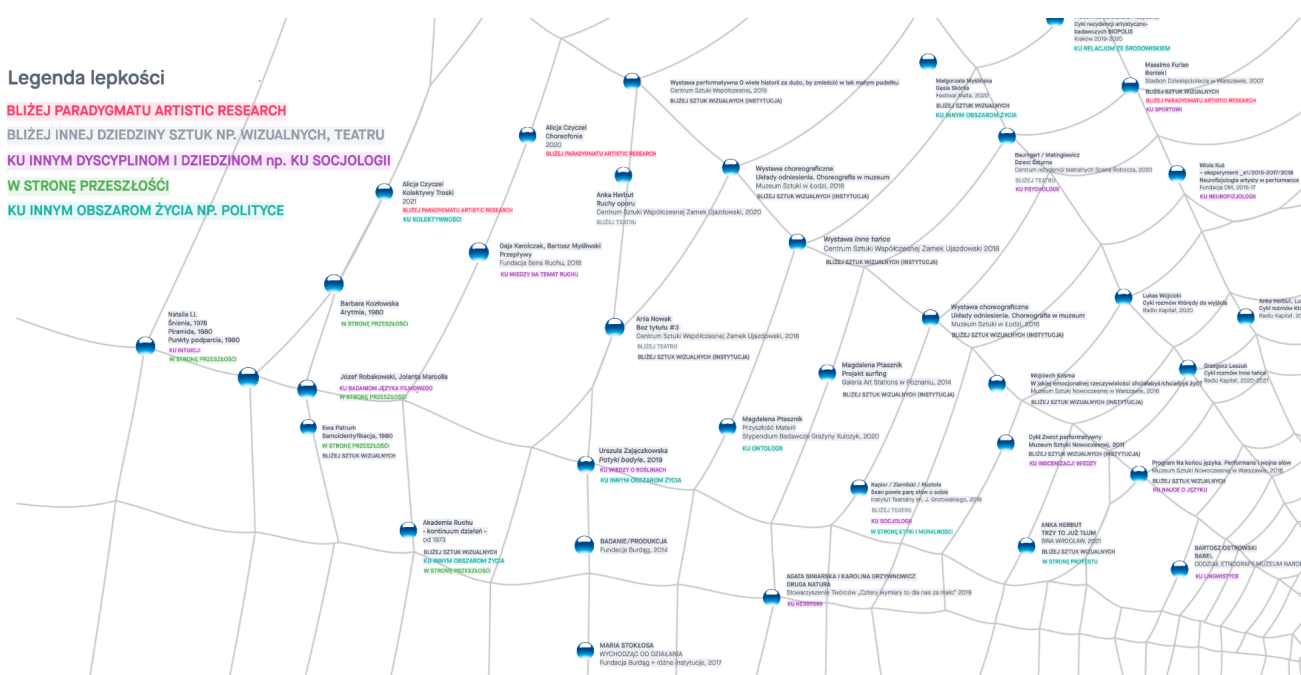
Legenda lepkości

BLIŻEJ PARADYGMATU ARTISTIC RESEARCH

BLIŻEJ INNEJ DZIEDZINY SZTUK NP. WIZUALNYCH, TEATRU

KU INNYM DYSCYPLINOM I DZIEDZINOM np. KU SOCJOLOGII

W STRONĘ PRZESZŁOŚCI

KU INNYM OBSZAROM ŻYCIA NP. POLITYCE

Cykl rezydencji artystyczno-badawczych BIOPOLIS
Kraków 2019-2020
KU RELACJOM ZE ŚRODOWISKIEM

Wystawa performatywna O wiele historii za dużo, by zmieścić w tak małym pudełku
Centrum Sztuki Współczesnej, 2019
BLIŻEJ SZTUK WIZUALNYCH (INSTYTUCJA)

Małgorzata Myślińska
Gęsia Skórka
Festiwal Malta, 2020
BLIŻEJ SZTUK WIZUALNYCH
KU INNYM OBSZAROM ŻYCIA

Massimo Furlan
Boniek!
Stadion Dziesięciolecia w Warszawie, 2007
BLIŻEJ SZTUK WIZUALNYCH
BLIŻEJ PARADYGMATU ARTISTIC RESEARCH
KU SPORTOWI

Alicja Czyczel
Choreofonie
2020
BLIŻEJ PARADYGMATU ARTISTIC RESEARCH

Baumgart / Matinglewicz
Dzieci Saturna
Centrum rezydencji teatralnych Scena Robocza, 2020
BLIŻEJ TEATRU
KU PSYCHOLOGII

Wiola Kuś
– eksperyment _e1/2015-2017/2018
Neurofizjologia artysty w performance
Fundacja OM, 2016-17
KU NEUROFIZJOLOGII

Wystawa choreograficzna
Układy odniesienia. Choreografie w muzeum
Muzeum Sztuki w Łodzi, 2016
BLIŻEJ SZTUK WIZUALNYCH (INSTYTUCJA)

Alicja Czyczel
Kolektywy Troski
2021
BLIŻEJ PARADYGMATU ARTISTIC RESEARCH
KU KOLEKTYWNOŚCI

Anka Herbut
Ruchy oporu
Centrum Sztuki Współczesnej Zamek Ujazdowski, 2020
BLIŻEJ TEATRU

Wystawa Inne tańce
Centrum Sztuki Współczesnej Zamek Ujazdowski 2018
BLIŻEJ SZTUK WIZUALNYCH (INSTYTUCJA)

Gaja Karolczak, Bartosz Myśliwski
Przepływy
Fundacja Sens Ruchu, 2018
KU WIEDZY NA TEMAT RUCHU

Lukas Wojcicki
Cykl rozmów Kto/ędy do wyjścia
Radio Kapitał, 2020

Anka Herbut, Lu
Cykl rozmów Kto
Radio Kapitał

Barbara Kozłowska
Arytmia, 1980
W STRONĘ PRZESZŁOŚCI

Wystawa choreograficzna
Układy odniesienia. Choreografie w muzeum
Muzeum Sztuki w Łodzi, 2016
BLIŻEJ SZTUK WIZUALNYCH (INSTYTUCJA)

Natalia LL
Śnienia, 1978
Piramida, 1980
Punkty podparcia, 1980
KU INTUICJI
W STRONĘ PRZESZŁOŚCI

Ania Nowak
Bez tytułu #3
Centrum Sztuki Współczesnej Zamek Ujazdowski, 2018
BLIŻEJ TEATRU
BLIŻEJ SZTUK WIZUALNYCH (INSTYTUCJA)

Magdalena Ptasznik
Projekt surfing
Galeria Art Stations w Poznaniu, 2014
BLIŻEJ SZTUK WIZUALNYCH (INSTYTUCJA)

Grzegorz Laszuk
Cykl rozmów Inne tańce
Radio Kapitał, 2020-2021

Józef Robakowski, Jolanta Marcolla
KU BADANIOM JĘZYKA FILMOWEGO
W STRONĘ PRZESZŁOŚCI

Wojciech Kosma
W jakiej emocjonalnej rzeczywistości chciałabyś/chciałbyś żyć?
Muzeum Sztuki Nowoczesnej w Warszawie, 2016
BLIŻEJ SZTUK WIZUALNYCH (INSTYTUCJA)

Ewa Partum
Samoidentyfikacja, 1980
W STRONĘ PRZESZŁOŚCI
BLIŻEJ SZTUK WIZUALNYCH

Magdalena Ptasznik
Przyszłość Materii
Stypendium Badawcze Grażyny Kulczyk, 2020
KU ONTOLOGII

Cykl Zwrot performatywny
Muzeum Sztuki Nowoczesnej, 2011
BLIŻEJ SZTUK WIZUALNYCH (INSTYTUCJA)
KU INSCENIZACJI WIEDZY

Program Na końcu języka. Performans i wojna słów
Muzeum Sztuki Nowoczesnej w Warszawie, 2016
BLIŻEJ SZTUK WIZUALNYCH
KU NAUCE O JĘZYKU

Urszula Zajączkowska
Patyki badyle, 2019
KU WIEDZY O ROŚLINACH
KU INNYM OBSZAROM ŻYCIA

Raptor / Zlamiński / Rostoła
Sean powie parę słów o sobie
Instytut Teatralny im. J. Grotowskiego, 2018
BLIŻEJ TEATRU
KU SOCJOLOGII
W STRONĘ ETYKI I MORALNOŚCI

Akademia Ruchu
– kontinuum działań –
od 1973
BLIŻEJ SZTUK WIZUALNYCH
KU INNYM OBSZAROM ŻYCIA
W STRONĘ PRZESZŁOŚCI

BADANIE/PRODUKCJA
Fundacja Burdąg, 2014

ANKA HERBUT
TRZY TO JUŻ TŁUM
SWA WROCŁAW, 2021
BLIŻEJ SZTUK WIZUALNYCH
W STRONĘ PROTESTU

BARTOSZ OSTROWSKI
BABEL
ODDZIAŁ ETNOGRAFII MUZEUM NARO
KU LINGWISTYCE

AGATA SINIARSKA I KAROLINA GRZYWNOWICZ
DRUGA NATURA
Stowarzyszenie Twórców „Cztery wymiary to dla nas za mało" 2019
KU HERSTORII

MARIA STOKŁOSA
WYCHODZĄC OD DZIAŁANIA
Fundacja Burdąg + różne instytucje, 2017